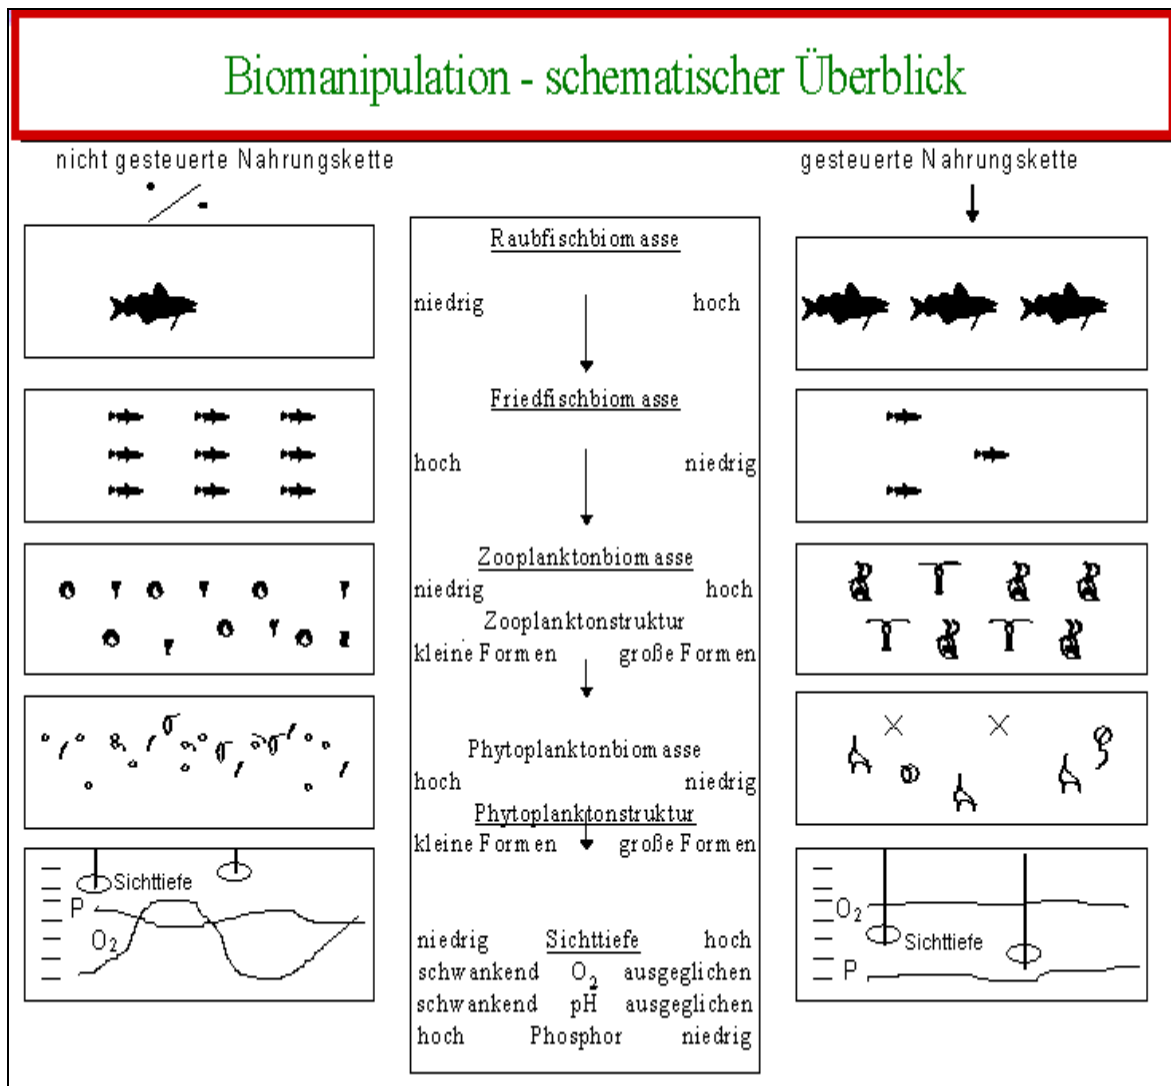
Biomanipulation - schematischer Überblick

nicht gesteuerte Nahrungskette

gesteuerte Nahrungskette

Raubfischbiomasse
niedrig hoch

Friedfischbiomasse
hoch niedrig

Zooplanktonbiomasse
niedrig hoch
Zooplanktonstruktur
kleine Formen große Formen

Phytoplanktonbiomasse
hoch niedrig
Phytoplanktonstruktur
kleine Formen große Formen

niedrig Sichttiefe hoch
schwankend $O_2$ ausgeglichen
schwankend pH ausgeglichen
hoch Phosphor niedrig

Sichttiefe
P
$O_2$

$O_2$
Sichttiefe
P